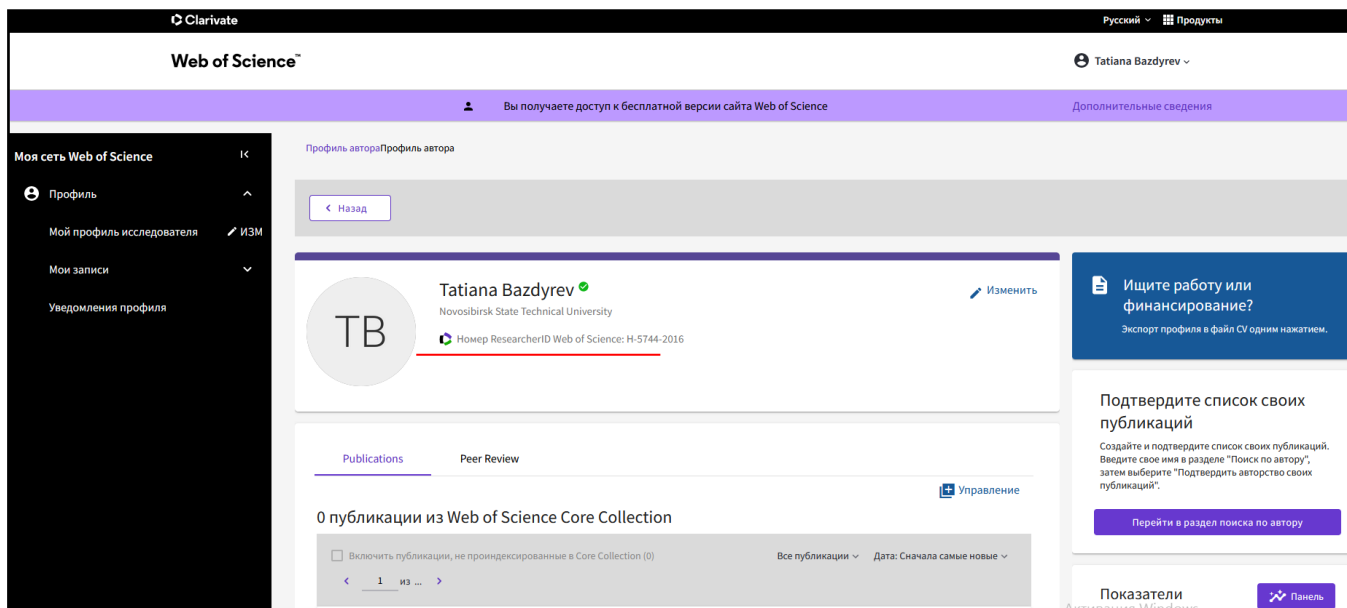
Clarivate

Русский Продукты

Web of Science™

Tatiana Bazdyrev

Вы получаете доступ к бесплатной версии сайта Web of Science

Дополнительные сведения

Моя сеть Web of Science

Профиль

Мой профиль исследователя

ИЗМ

Мои записи

Уведомления профиля

Профиль автораПрофиль автора

Назад

TB

Tatiana Bazdyrev

Novosibirsk State Technical University

Номер ResearcherID Web of Science: H-5744-2016

Изменить

Ищите работу или финансирование?

Экспорт профиля в файл CV одним нажатием.

Подтвердите список своих публикаций

Создайте и подтвердите список своих публикаций. Введите свое имя в разделе "Поиск по автору", затем выберите "Подтвердить авторство своих публикаций".

Перейти в раздел поиска по автору

Publications

Peer Review

Управление

0 публикации из Web of Science Core Collection

Включить публикации, не проиндексированные в Core Collection (0)

Все публикации

Дата: Сначала самые новые

1 из ...

Показатели

Панель

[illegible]